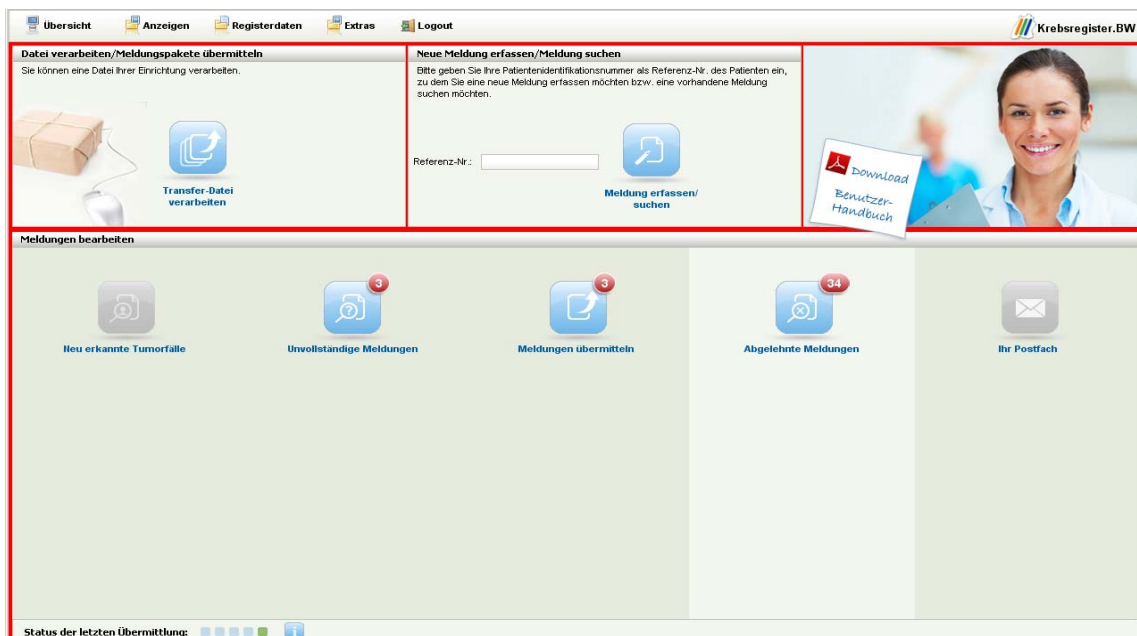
Übersicht Anzeigen Registerdaten Extras Logout

Krebsregister.BW

Datei verarbeiten/Meldungspakete übermitteln

Sie können eine Datei Ihrer Einrichtung verarbeiten.

Transfer-Datei verarbeiten

Neue Meldung erfassen/Meldung suchen

Bitte geben Sie Ihre Patientenidentifikationsnummer als Referenz-Nr. des Patienten ein, zu dem Sie eine neue Meldung erfassen möchten bzw. eine vorhandene Meldung suchen möchten.

Referenz-Nr.:

Meldung erfassen/ suchen

Download Benutzer-Handbuch

Meldungen bearbeiten

Neu erkannte Tumorfälle

3
Unvollständige Meldungen

3
Meldungen übermitteln

34
Abgelehnte Meldungen

Ihr Postfach

Status der letzten Übermittlung: